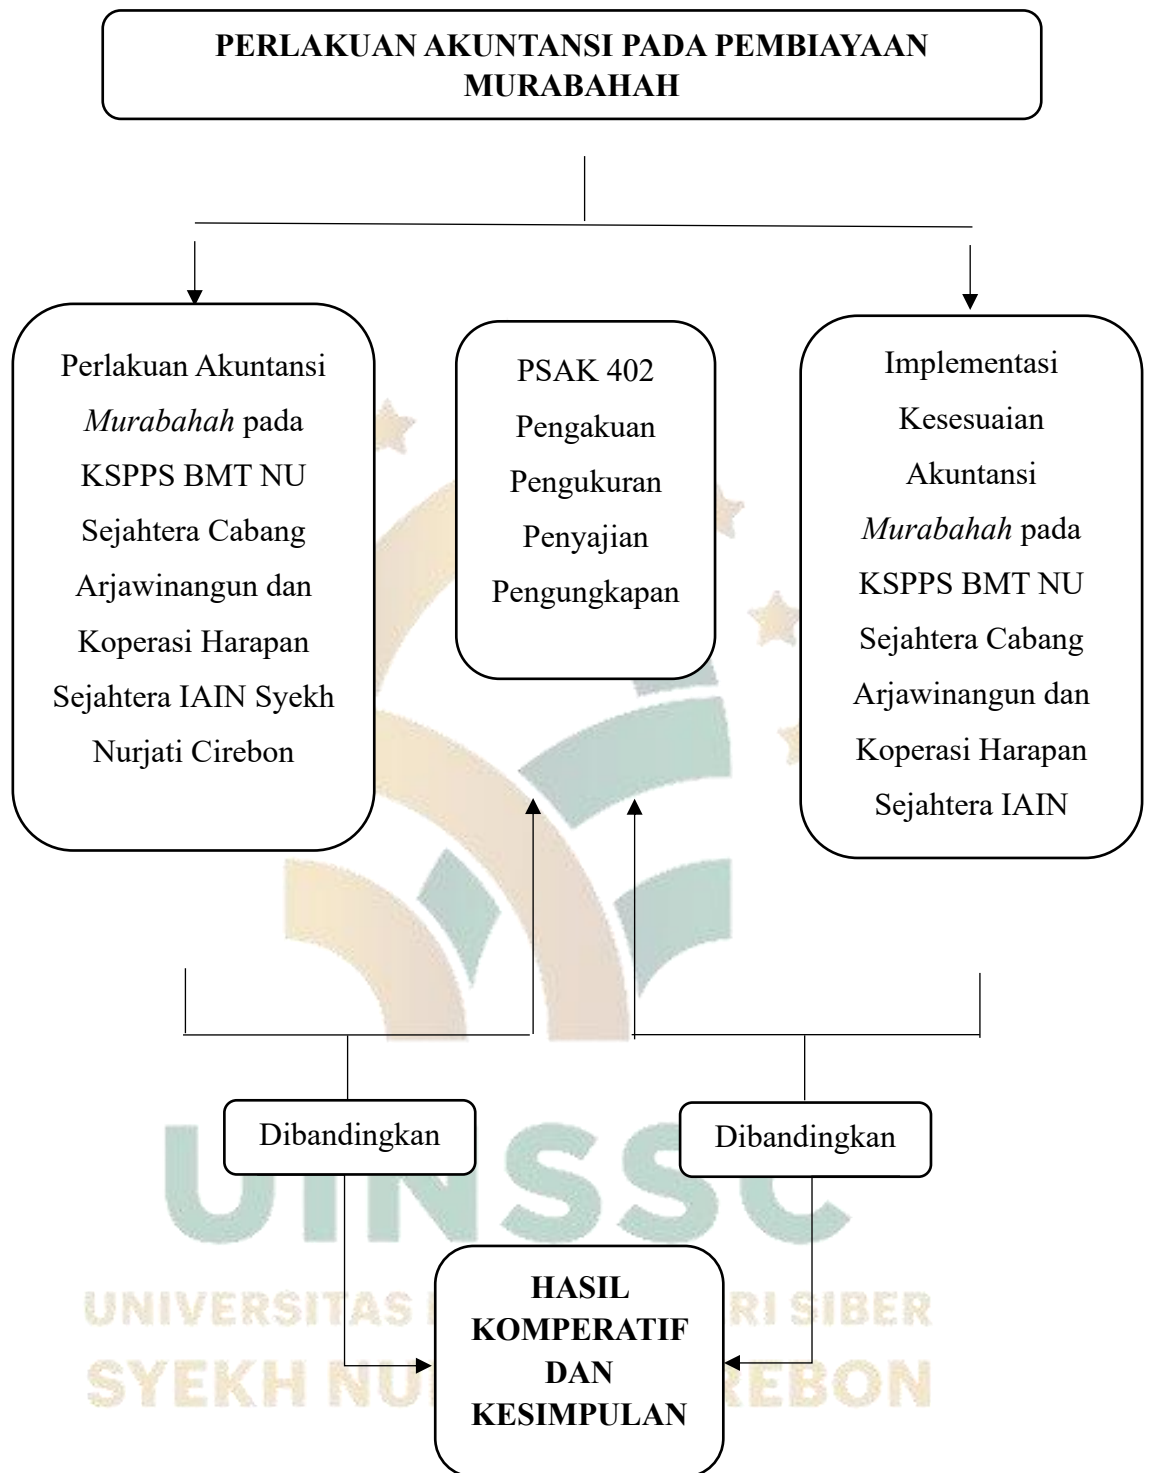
PERLAKUAN AKUNTANSI PADA PEMBIAYAAN MURABAHAH

Perlakuan Akuntansi *Murabahah* pada KSPPS BMT NU Sejahtera Cabang Arjawinangun dan Koperasi Harapan Sejahtera IAIN Syekh Nurjati Cirebon

PSAK 402
Pengakuan
Pengukuran
Penyajian
Pengungkapan

Implementasi Kesesuaian Akuntansi *Murabahah* pada KSPPS BMT NU Sejahtera Cabang Arjawinangun dan Koperasi Harapan Sejahtera IAIN

Dibandingkan

Dibandingkan

UINSSC
UNIVERSITAS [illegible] RI SIBER
SYEKH NU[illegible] REBON

HASIL KOMPERATIF DAN KESIMPULAN